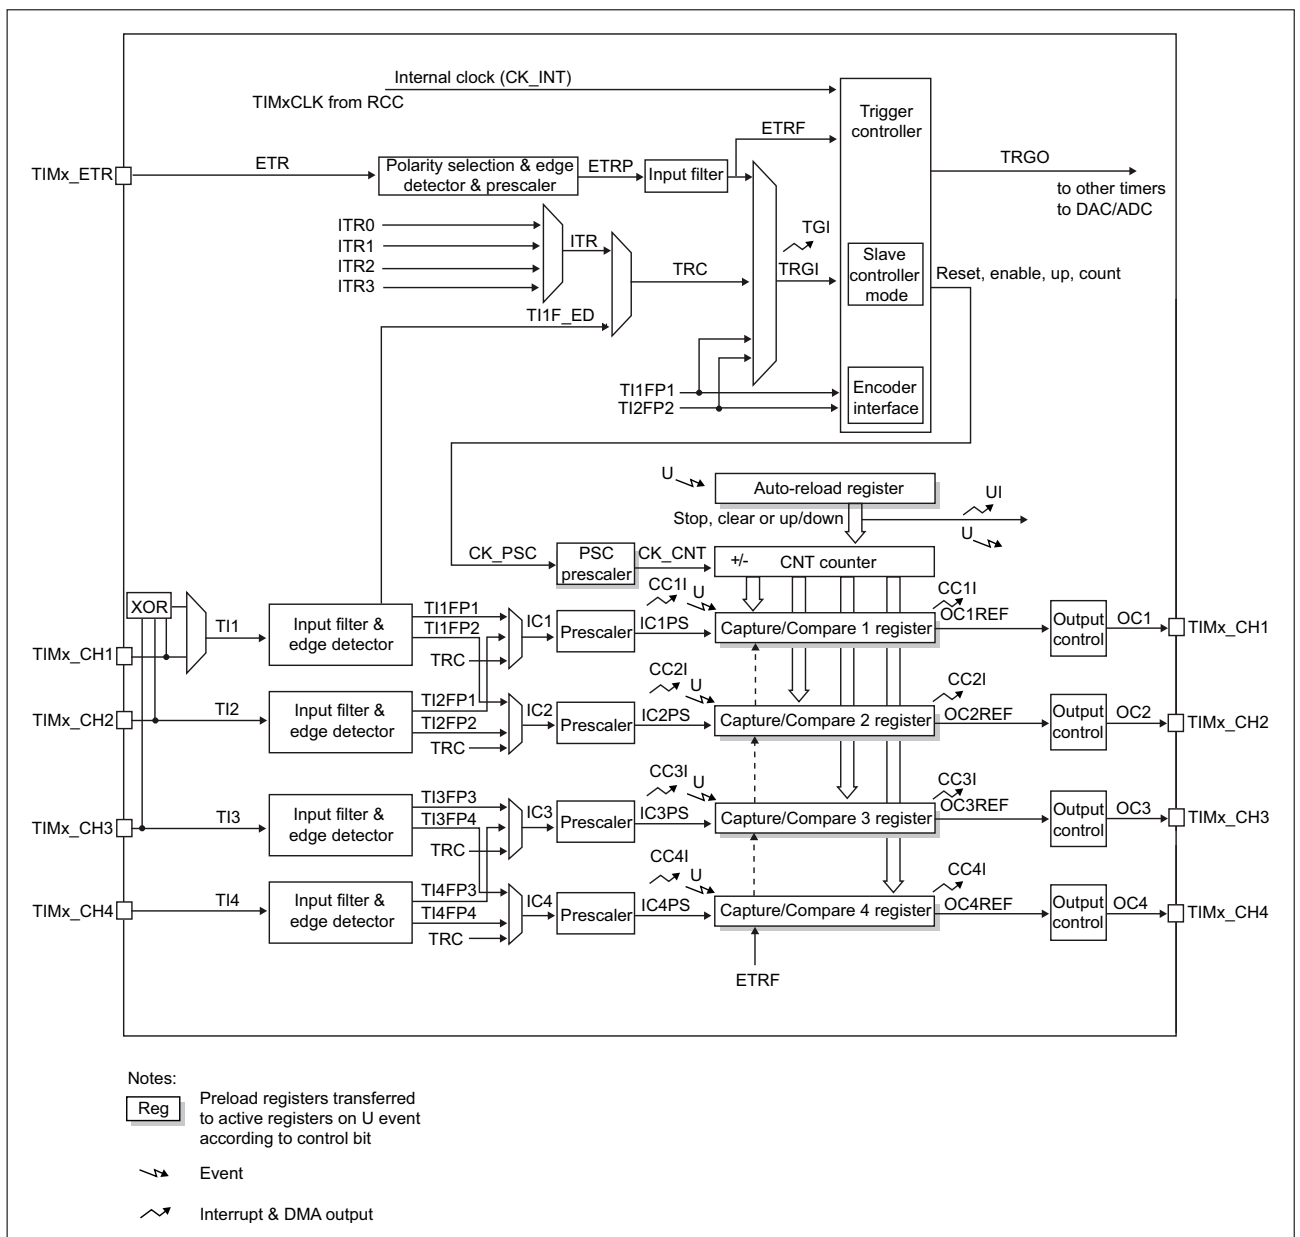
Internal clock (CK_INT)
TIMxCLK from RCC
Trigger controller
ETRF
TIMx_ETR
ETR
Polarity selection & edge detector & prescaler
ETRP
Input filter
TRGO
to other timers
to DAC/ADC
ITR0
ITR1
ITR2
ITR3
ITR
TRC
TGI
TRGI
Slave controller mode
Reset, enable, up, count
TI1F_ED
TI1FP1
TI2FP2
Encoder interface
U
Auto-reload register
UI
Stop, clear or up/down
U
CK_PSC
PSC prescaler
CK_CNT
+/-
CNT counter
XOR
TI1
Input filter & edge detector
TI1FP1
TI1FP2
TRC
IC1
Prescaler
IC1PS
CC1I
U
Capture/Compare 1 register
CC1I
OC1REF
Output control
OC1
TIMx_CH1
TIMx_CH2
TI2
Input filter & edge detector
TI2FP1
TI2FP2
TRC
IC2
Prescaler
IC2PS
CC2I
U
Capture/Compare 2 register
CC2I
OC2REF
Output control
OC2
TIMx_CH2
TIMx_CH3
TI3
Input filter & edge detector
TI3FP3
TI3FP4
TRC
IC3
Prescaler
IC3PS
CC3I
U
Capture/Compare 3 register
CC3I
OC3REF
Output control
OC3
TIMx_CH3
TIMx_CH4
TI4
Input filter & edge detector
TI4FP3
TI4FP4
TRC
IC4
Prescaler
IC4PS
CC4I
U
Capture/Compare 4 register
CC4I
OC4REF
Output control
OC4
TIMx_CH4
ETRF

Notes:
Reg
Preload registers transferred to active registers on U event according to control bit
Event
Interrupt & DMA output